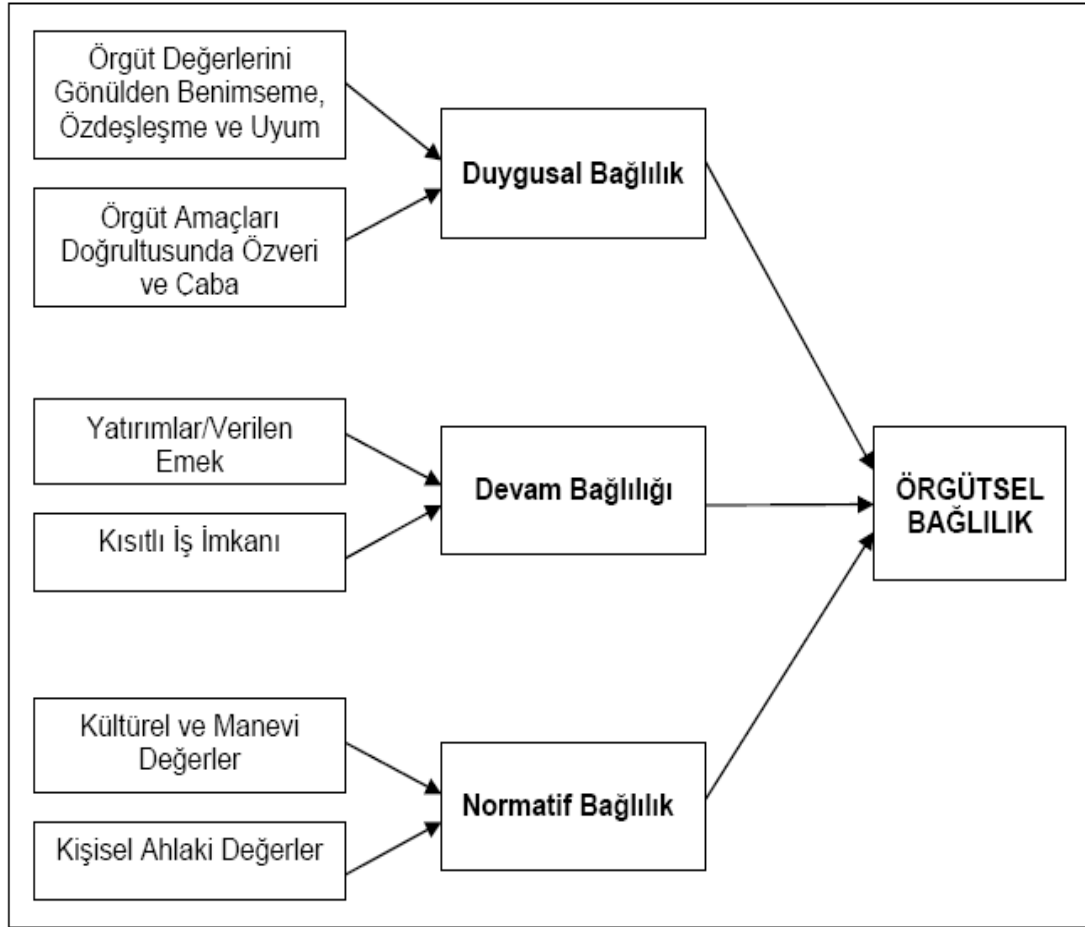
Örgüt Değerlerini Gönülden Benimseme, Özdeşleşme ve Uyum

Örgüt Amaçları Doğrultusunda Özveri ve Çaba

Duygusal Bağlılık

Yatırımlar/Verilen Emek

Kısıtlı İş İmkanı

Devam Bağlılığı

Kültürel ve Manevi Değerler

Kişisel Ahlaki Değerler

Normatif Bağlılık

ÖRGÜTSEL BAĞLILIK